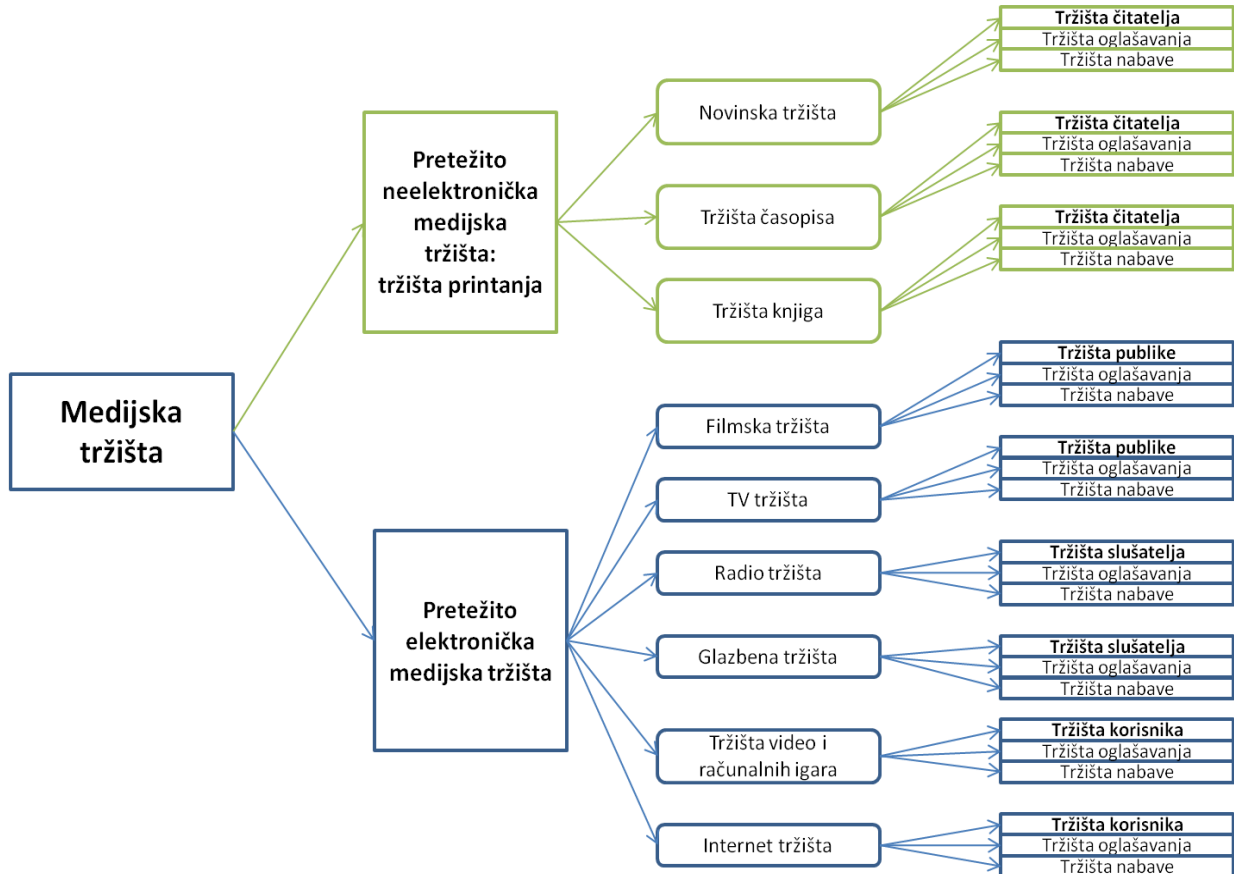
Medijska tržišta

Pretežito neelektronička medijska tržišta: tržišta printanja

Novinska tržišta

Tržišta čitatelja
Tržišta oglašavanja
Tržišta nabave

Tržišta časopisa

Tržišta čitatelja
Tržišta oglašavanja
Tržišta nabave

Tržišta knjiga

Tržišta čitatelja
Tržišta oglašavanja
Tržišta nabave

Pretežito elektronička medijska tržišta

Filmska tržišta

Tržišta publike
Tržišta oglašavanja
Tržišta nabave

TV tržišta

Tržišta publike
Tržišta oglašavanja
Tržišta nabave

Radio tržišta

Tržišta slušatelja
Tržišta oglašavanja
Tržišta nabave

Glazbena tržišta

Tržišta slušatelja
Tržišta oglašavanja
Tržišta nabave

Tržišta video i računalnih igara

Tržišta korisnika
Tržišta oglašavanja
Tržišta nabave

Internet tržišta

Tržišta korisnika
Tržišta oglašavanja
Tržišta nabave